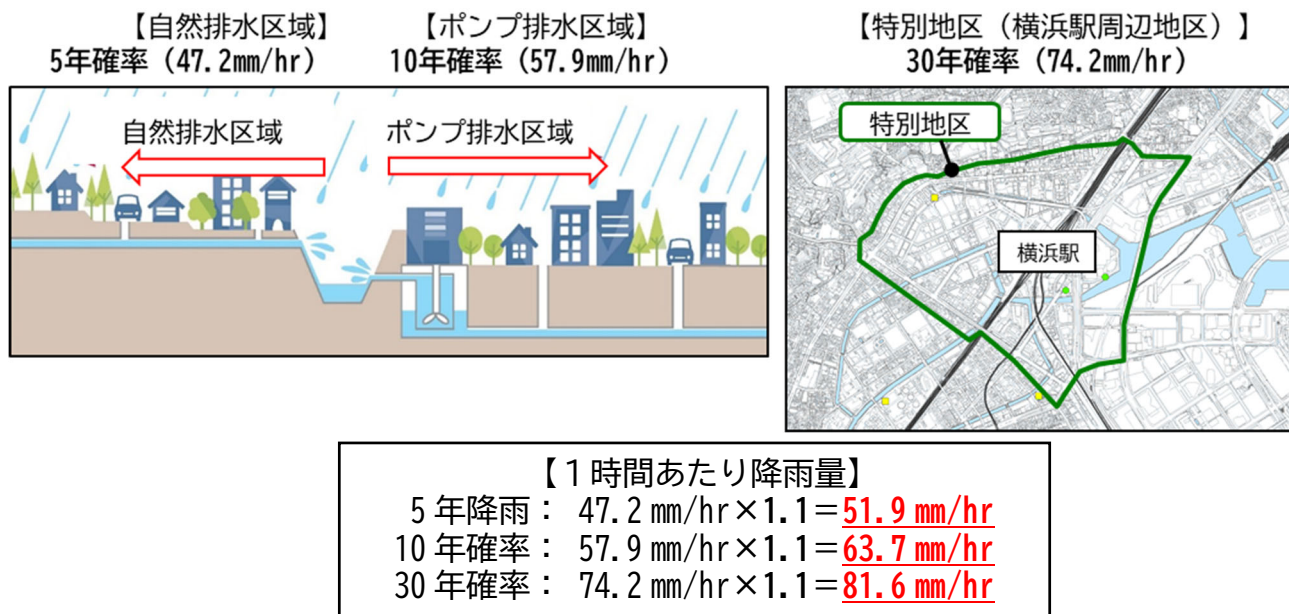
【自然排水区域】
5年確率（47.2mm/hr）

【ポンプ排水区域】
10年確率（57.9mm/hr）

【特別地区（横浜駅周辺地区）】
30年確率（74.2mm/hr）

自然排水区域

ポンプ排水区域

特別地区

横浜駅

【1時間あたり降雨量】
5年降雨： 47.2 mm/hr×1.1＝51.9 mm/hr
10年確率： 57.9 mm/hr×1.1＝63.7 mm/hr
30年確率： 74.2 mm/hr×1.1＝81.6 mm/hr